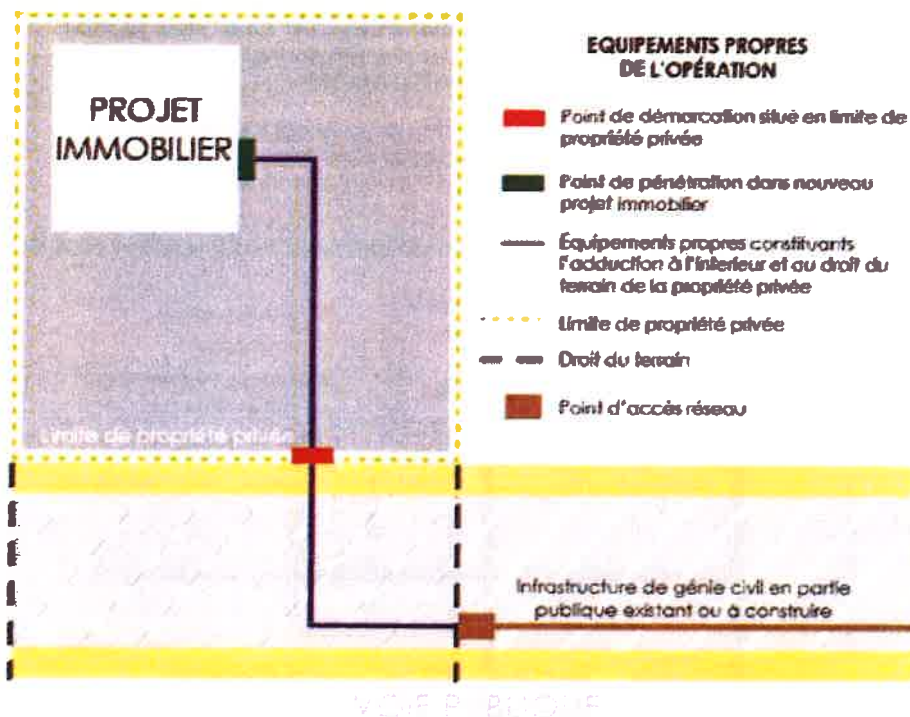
PROJET IMMOBILIER

EQUIPEMENTS PROPRES DE L'OPÉRATION

Point de démarcation situé en limite de propriété privée

Point de pénétration dans nouveau projet immobilier

Équipements propres constituants l'adduction à l'intérieur et au droit du terrain de la propriété privée

Limite de propriété privée

Droit du terrain

Point d'accès réseau

Limite de propriété privée

Infrastructure de génie civil en partie publique existant ou à construire

VOIE PUBLIQUE